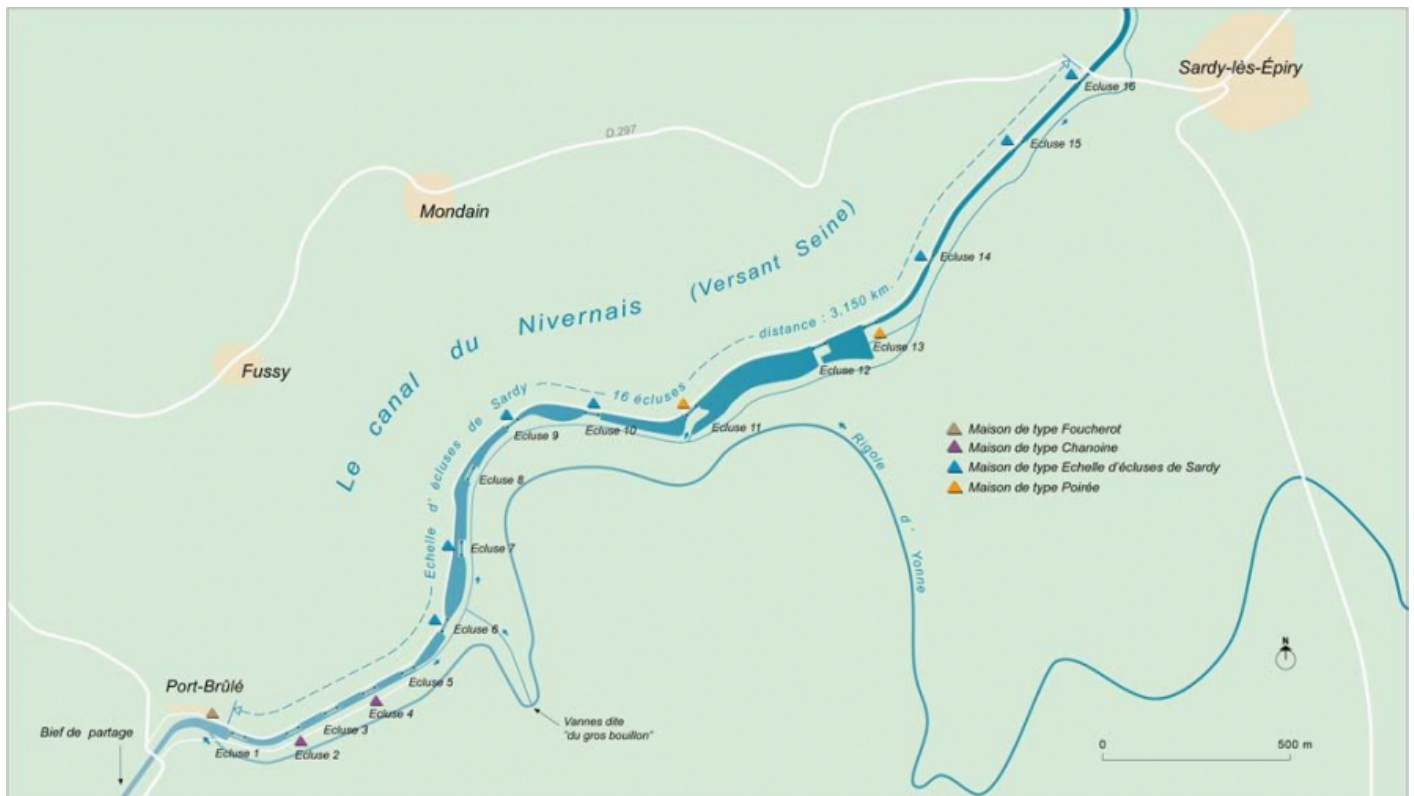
Sardy-lès-Épiry

Ecluse 16

D.297

Ecluse 15

Mondain

Le canal du Nivernais (Versant Seine)

Ecluse 14

distance : 3,150 km.

Ecluse 13

Fussy

Ecluse 12

16 écluses

Echelle d'écluses de Sardy

Ecluse 9

Ecluse 10

Ecluse 11

Rigole d' Yonne

Maison de type Foucherot
Maison de type Chanoine
Maison de type Echelle d'écluses de Sardy
Maison de type Poirée

Ecluse 8

Ecluse 7

Ecluse 6

N

Port-Brûlé

Ecluse 5

Ecluse 4

Ecluse 3

Bief de partage

Ecluse 1

Ecluse 2

Vannes dite "du gros bouillon"

0

500 m